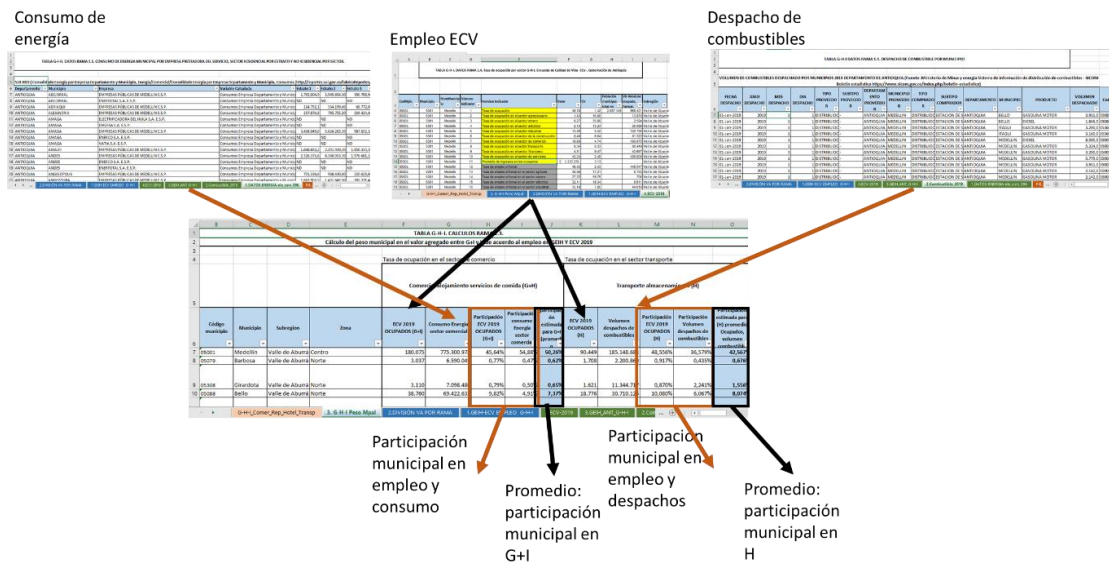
Consumo de energía

Empleo ECV

Despacho de combustibles

TABLA G-H-I. CALCULOS RAMA 3.

Cálculo del peso municipal en el valor agregado entre G+I y H de acuerdo al empleo en GEIH Y ECV 2019

Tasa de ocupación en el sector comercio

Tasa de ocupación en el sector transporte

Comercio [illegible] restaurantes servicios de comida (G+I)

Transporte almacenamiento (H)

| Código municipio | Municipio | Subregion | Zona | ECV 2019 OCUPADOS (G+I) | Consumo Energía sector comercial | Participación ECV 2019 OCUPADOS (G+I) | Participación consumo Energía sector comercial | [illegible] estimada para G+I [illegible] | ECV 2019 OCUPADOS (H) | Volumen despachos de combustibles | Participación ECV 2019 OCUPADOS (H) | Participación Volumen despachos de combustibles | Participación estimada para (H) promedio Ocupados, volumen combustible |
|---|---|---|---|---|---|---|---|---|---|---|---|---|---|
| 05001 | Medellín | Valle de Aburrá | Centro | 180.075 | 773.300.97 | 45,64% | 54,88 | 50,26% | 90.449 | 185.148.46 | 48,556% | 36,579% | 42,567 |
| 05079 | Barbosa | Valle de Aburrá | Norte | 3.037 | 6.590.04 | 0,77% | 0,47 | 0,62% | 1.768 | 2.200.86 | 0,917% | 0,435% | 0,676 |
| 05308 | Girardota | Valle de Aburrá | Norte | 3.110 | 7.098.48 | 0,79% | 0,50 | 0,65% | 1.621 | 11.344.71 | 0,870% | 2,241% | 1,556 |
| 05088 | Bello | Valle de Aburrá | Norte | 38.760 | 69.422.63 | 9,82% | 4,93 | 7,37% | 18.776 | 30.710.12 | 10,080% | 6,067% | 8,074 |

G-H-I_Comer_Rep_Hotel_Transp | 3. G-H-I Peso Mpal | 2.DIVISION VA POR RAMA | 1.GEIH ECV EMPLEO G-H-I | ECV-2019 | 3.GEIH_ANT_G-H-I | 2.Cor

Participación municipal en empleo y consumo

Promedio: participación municipal en G+I

Participación municipal en empleo y despachos

Promedio: participación municipal en H